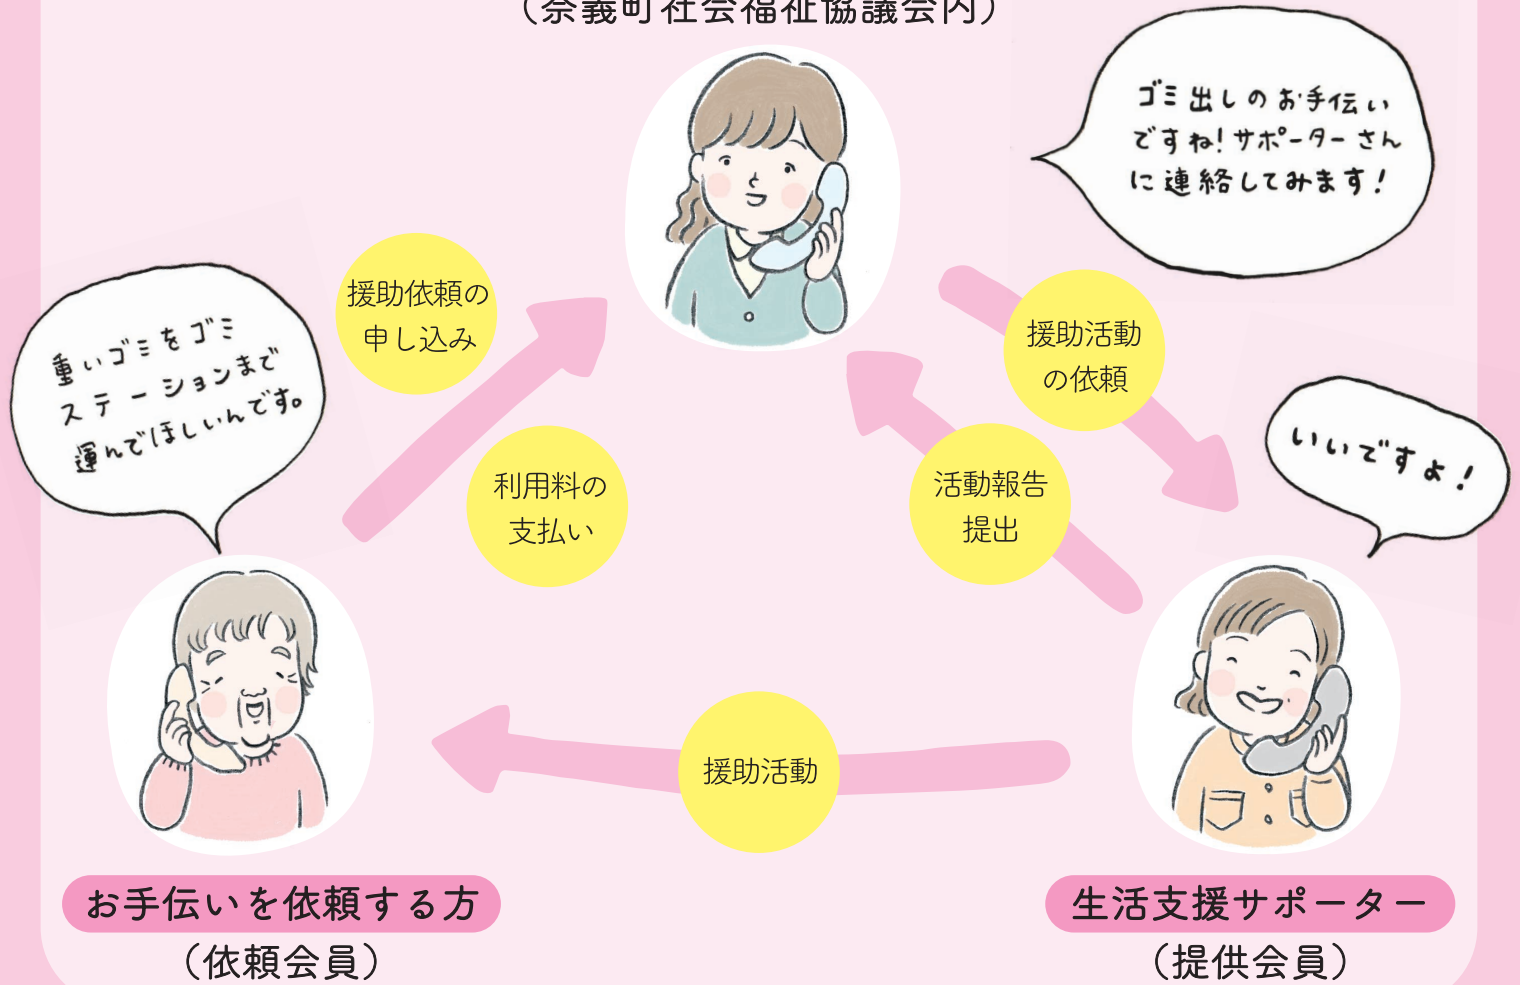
（奈義町社会福祉協議会内）

ゴミ出しのお手伝いですね！サポーターさんに連絡してみます！

援助依頼の申し込み

援助活動の依頼

重いゴミをゴミステーションまで運んでほしいんです。

利用料の支払い

活動報告提出

いいですよ！

援助活動

お手伝いを依頼する方
（依頼会員）

生活支援サポーター
（提供会員）